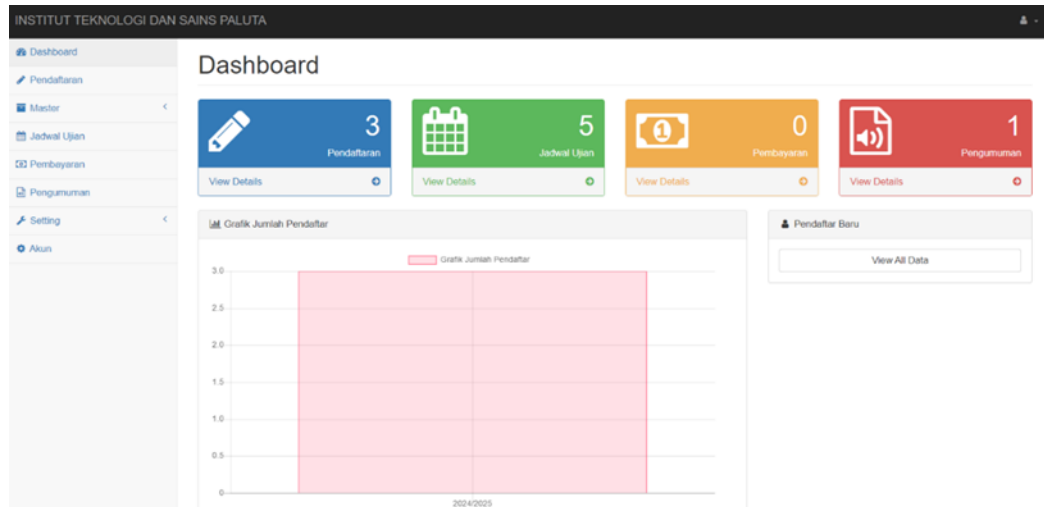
INSTITUT TEKNOLOGI DAN SAINS PALUTA

Dashboard
Pendaftaran
Master
Jadwal Ujian
Pembayaran
Pengumuman
Setting
Akun

Dashboard

3
Pendaftaran
View Details

5
Jadwal Ujian
View Details

0
Pembayaran
View Details

1
Pengumuman
View Details

Grafik Jumlah Pendaftar

Grafik Jumlah Pendaftar

3.0
2.5
2.0
1.5
1.0
0.5
0

2024/2025

Pendaftar Baru

View All Data